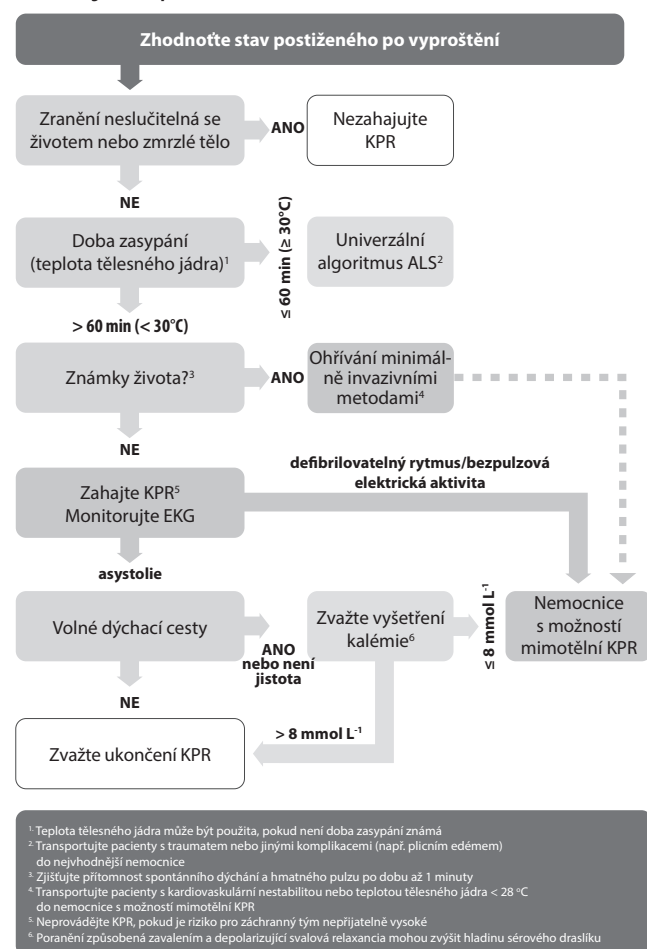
Zhodnoťte stav postiženého po vyproštění

Zranění neslučitelná se životem nebo zmrzlé tělo

ANO

Nezahajujte KPR

NE

Doba zasypání (teplota tělesného jádra)$^1$

≤ 60 min (≥ 30°C)

Univerzální algoritmus ALS$^2$

> 60 min (< 30°C)

Známky života?$^3$

ANO

Ohřívání minimálně invazivními metodami$^4$

NE

defibrilovatelný rytmus/bezpulzová elektrická aktivita

Zahajte KPR$^5$
Monitorujte EKG

asystolie

Volné dýchací cesty

ANO nebo není jistota

Zvažte vyšetření kalémie$^6$

≤ 8 mmol L$^{-1}$

Nemocnice s možností mimotělní KPR

NE

> 8 mmol L$^{-1}$

Zvažte ukončení KPR

$^1$ Teplota tělesného jádra může být použita, pokud není doba zasypání známá
$^2$ Transportujte pacienty s traumatem nebo jinými komplikacemi (např. plicním edémem) do nejvhodnější nemocnice
$^3$ Zjišťujte přítomnost spontánního dýchání a hmatného pulzu po dobu až 1 minuty
$^4$ Transportujte pacienty s kardiovaskulární nestabilitou nebo teplotou tělesného jádra < 28 °C do nemocnice s možností mimotělní KPR
$^5$ Neprovádějte KPR, pokud je riziko pro záchranný tým nepřijatelně vysoké
$^6$ Poranění způsobená zavalením a depolarizující svalová relaxancia mohou zvýšit hladinu sérového draslíku